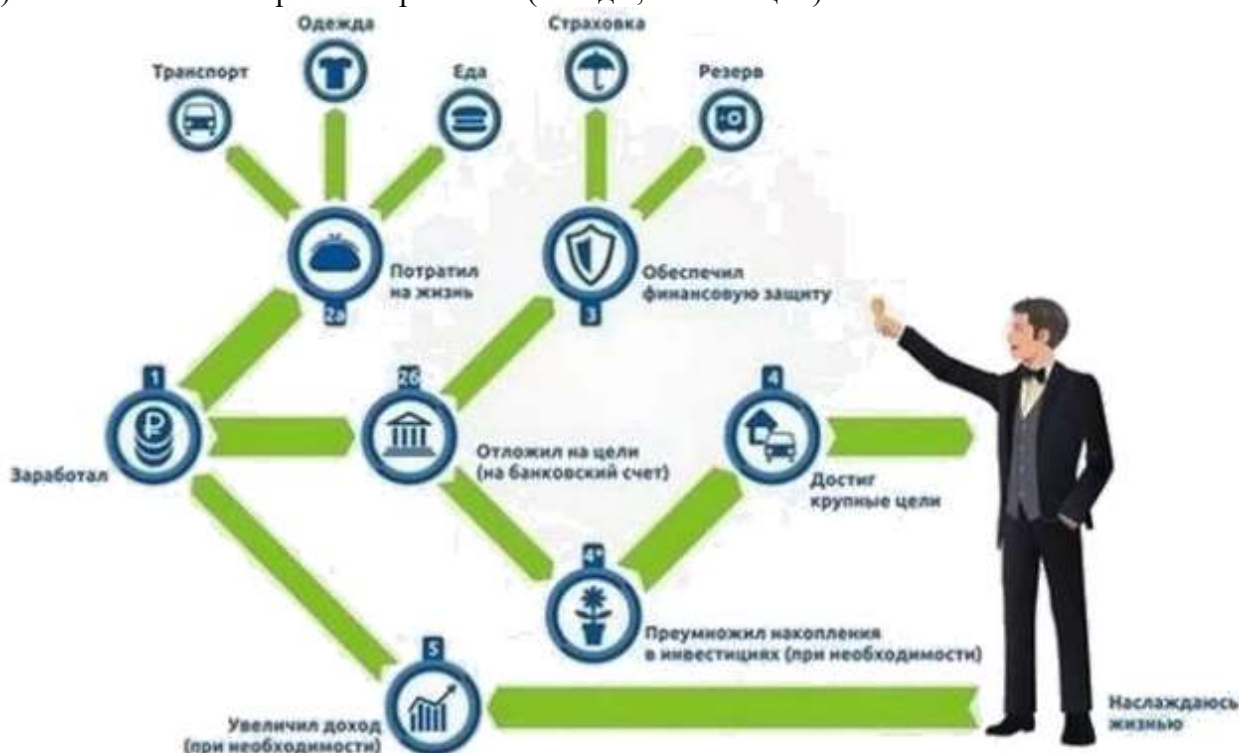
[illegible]

Одежда

Транспорт

Еда

Страховка

Резерв

Потратил на жизнь

2а

Обеспечил финансовую защиту

3

1

Заработал

2б

Отложил на цели (на банковский счет)

4

Достиг крупные цели

4*

Преумножил накопления в инвестициях (при необходимости)

5

Увеличил доход (при необходимости)

Наслаждаюсь жизнью